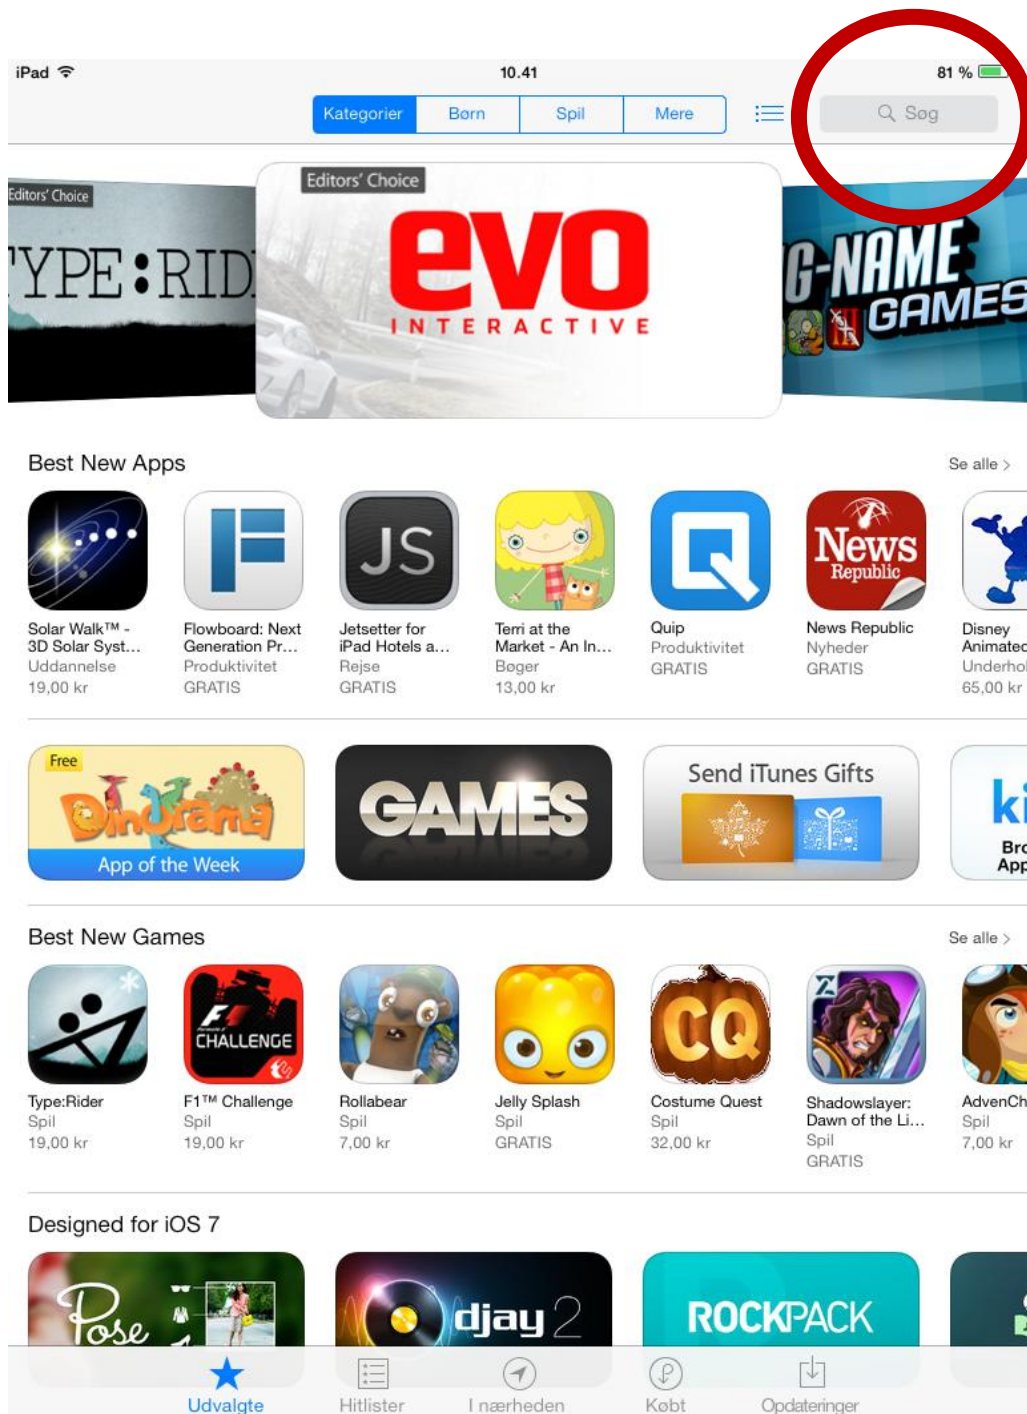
iPad 10.41 81 %

Kategorier Børn Spil Mere

Søg

Editors' Choice
YPE:RID

Editors' Choice
evo
INTERACTIVE

G-NAME GAMES

Best New Apps
Se alle >

Solar Walk™ - 3D Solar Syst…
Uddannelse
19,00 kr

Flowboard: Next Generation Pr…
Produktivitet
GRATIS

JS
Jetsetter for iPad Hotels a…
Rejse
GRATIS

Terri at the Market - An In…
Bøger
13,00 kr

Quip
Produktivitet
GRATIS

News Republic
News Republic
Nyheder
GRATIS

Disney Animated
Underhol
65,00 kr

Free
Dinorama
App of the Week

GAMES

Send iTunes Gifts

ki
Bro
App

Best New Games
Se alle >

Type:Rider
Spil
19,00 kr

CHALLENGE
F1™ Challenge
Spil
19,00 kr

Rollabear
Spil
7,00 kr

Jelly Splash
Spil
GRATIS

CQ
Costume Quest
Spil
32,00 kr

Shadowslayer: Dawn of the Li…
Spil
GRATIS

AdvenCh
Spil
7,00 kr

Designed for iOS 7

Pose

djay 2

ROCKPACK

Udvalgte Hitlister I nærheden Købt Opdateringer